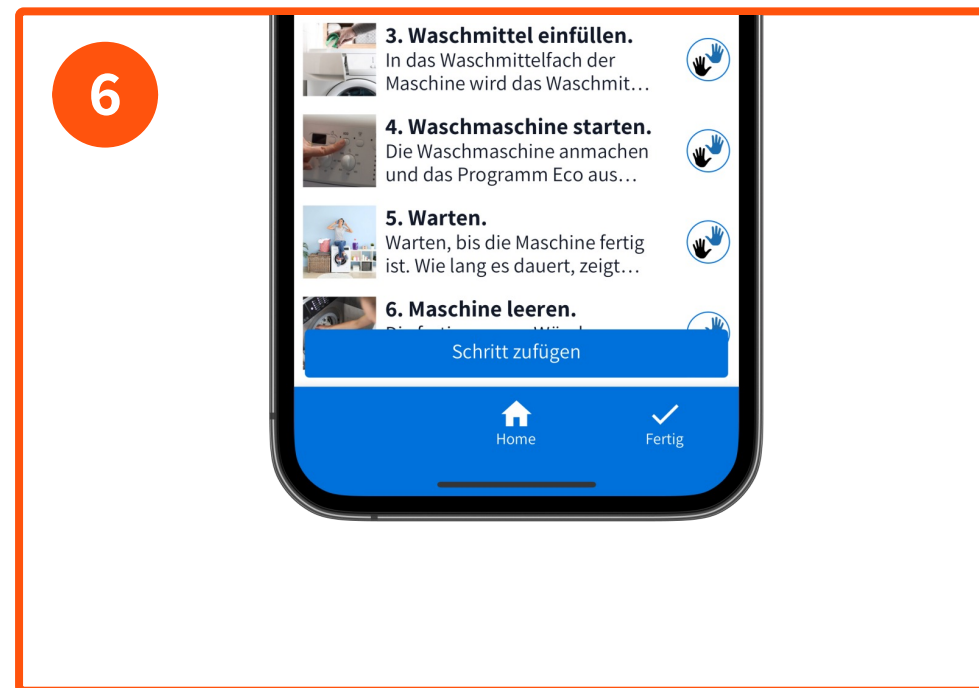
6

3. Waschmittel einfüllen.
In das Waschmittelfach der Maschine wird das Waschmit…

4. Waschmaschine starten.
Die Waschmaschine anmachen und das Programm Eco aus…

5. Warten.
Warten, bis die Maschine fertig ist. Wie lang es dauert, zeigt…

6. Maschine leeren.
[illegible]

Schritt zufügen

Home

Fertig